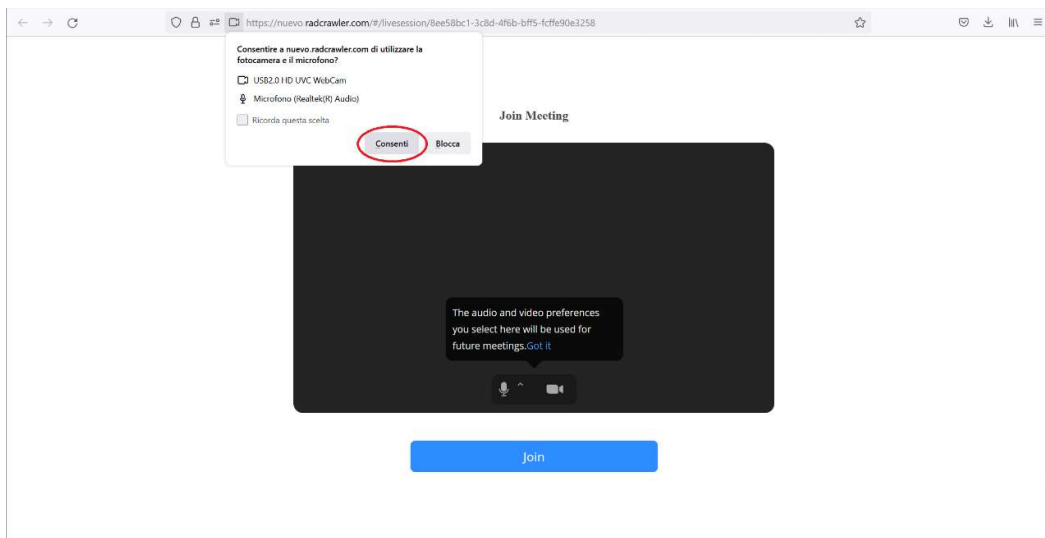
https://nuevo.radcrawler.com/#/livesession/8ee58bc1-3c8d-4f6b-bff5-fcffe90e3258

Consentire a nuevo.radcrawler.com di utilizzare la fotocamera e il microfono?

USB2.0 HD UVC WebCam

Microfono (Realtek(R) Audio)

Ricorda questa scelta

Consenti

Blocca

Join Meeting

The audio and video preferences you select here will be used for future meetings.Got it

Join